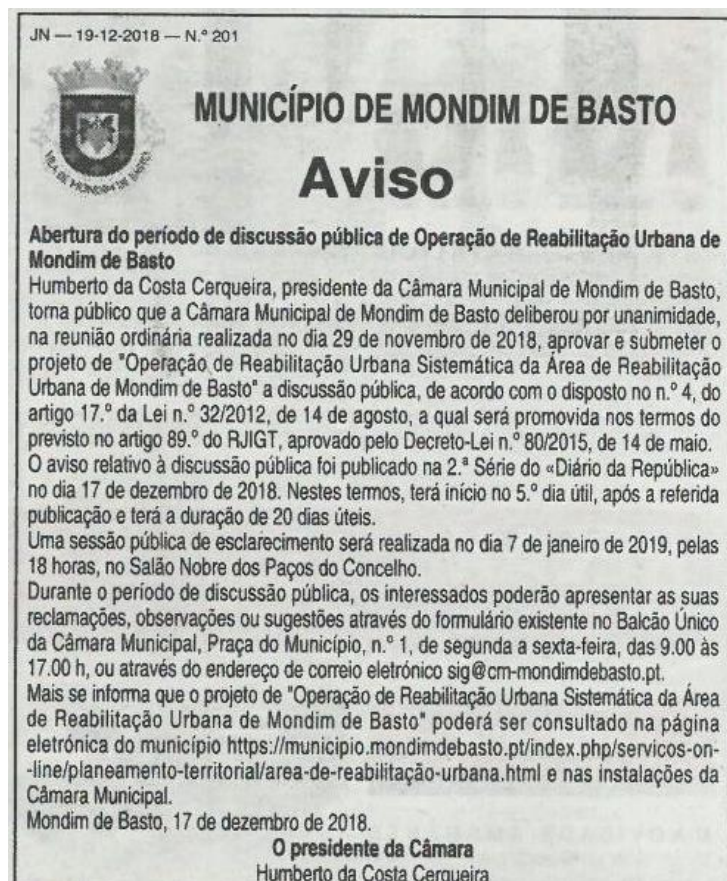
JN — 19-12-2018 — N.º 201

VILA DE MONDIM DE BASTO

MUNICÍPIO DE MONDIM DE BASTO

Aviso

Abertura do período de discussão pública de Operação de Reabilitação Urbana de Mondim de Basto

Humberto da Costa Cerqueira, presidente da Câmara Municipal de Mondim de Basto, torna público que a Câmara Municipal de Mondim de Basto deliberou por unanimidade, na reunião ordinária realizada no dia 29 de novembro de 2018, aprovar e submeter o projeto de "Operação de Reabilitação Urbana Sistemática da Área de Reabilitação Urbana de Mondim de Basto" a discussão pública, de acordo com o disposto no n.º 4, do artigo 17.º da Lei n.º 32/2012, de 14 de agosto, a qual será promovida nos termos do previsto no artigo 89.º do RJIGT, aprovado pelo Decreto-Lei n.º 80/2015, de 14 de maio.

O aviso relativo à discussão pública foi publicado na 2.ª Série do «Diário da República» no dia 17 de dezembro de 2018. Nestes termos, terá início no 5.º dia útil, após a referida publicação e terá a duração de 20 dias úteis.

Uma sessão pública de esclarecimento será realizada no dia 7 de janeiro de 2019, pelas 18 horas, no Salão Nobre dos Paços do Concelho.

Durante o período de discussão pública, os interessados poderão apresentar as suas reclamações, observações ou sugestões através do formulário existente no Balcão Único da Câmara Municipal, Praça do Município, n.º 1, de segunda a sexta-feira, das 9.00 às 17.00 h, ou através do endereço de correio eletrónico sig@cm-mondimdebasto.pt.

Mais se informa que o projeto de "Operação de Reabilitação Urbana Sistemática da Área de Reabilitação Urbana de Mondim de Basto" poderá ser consultado na página eletrónica do município https://municipio.mondimdebasto.pt/index.php/servicos-on--line/planeamento-territorial/area-de-reabilitação-urbana.html e nas instalações da Câmara Municipal.

Mondim de Basto, 17 de dezembro de 2018.

O presidente da Câmara

Humberto da Costa Cerqueira